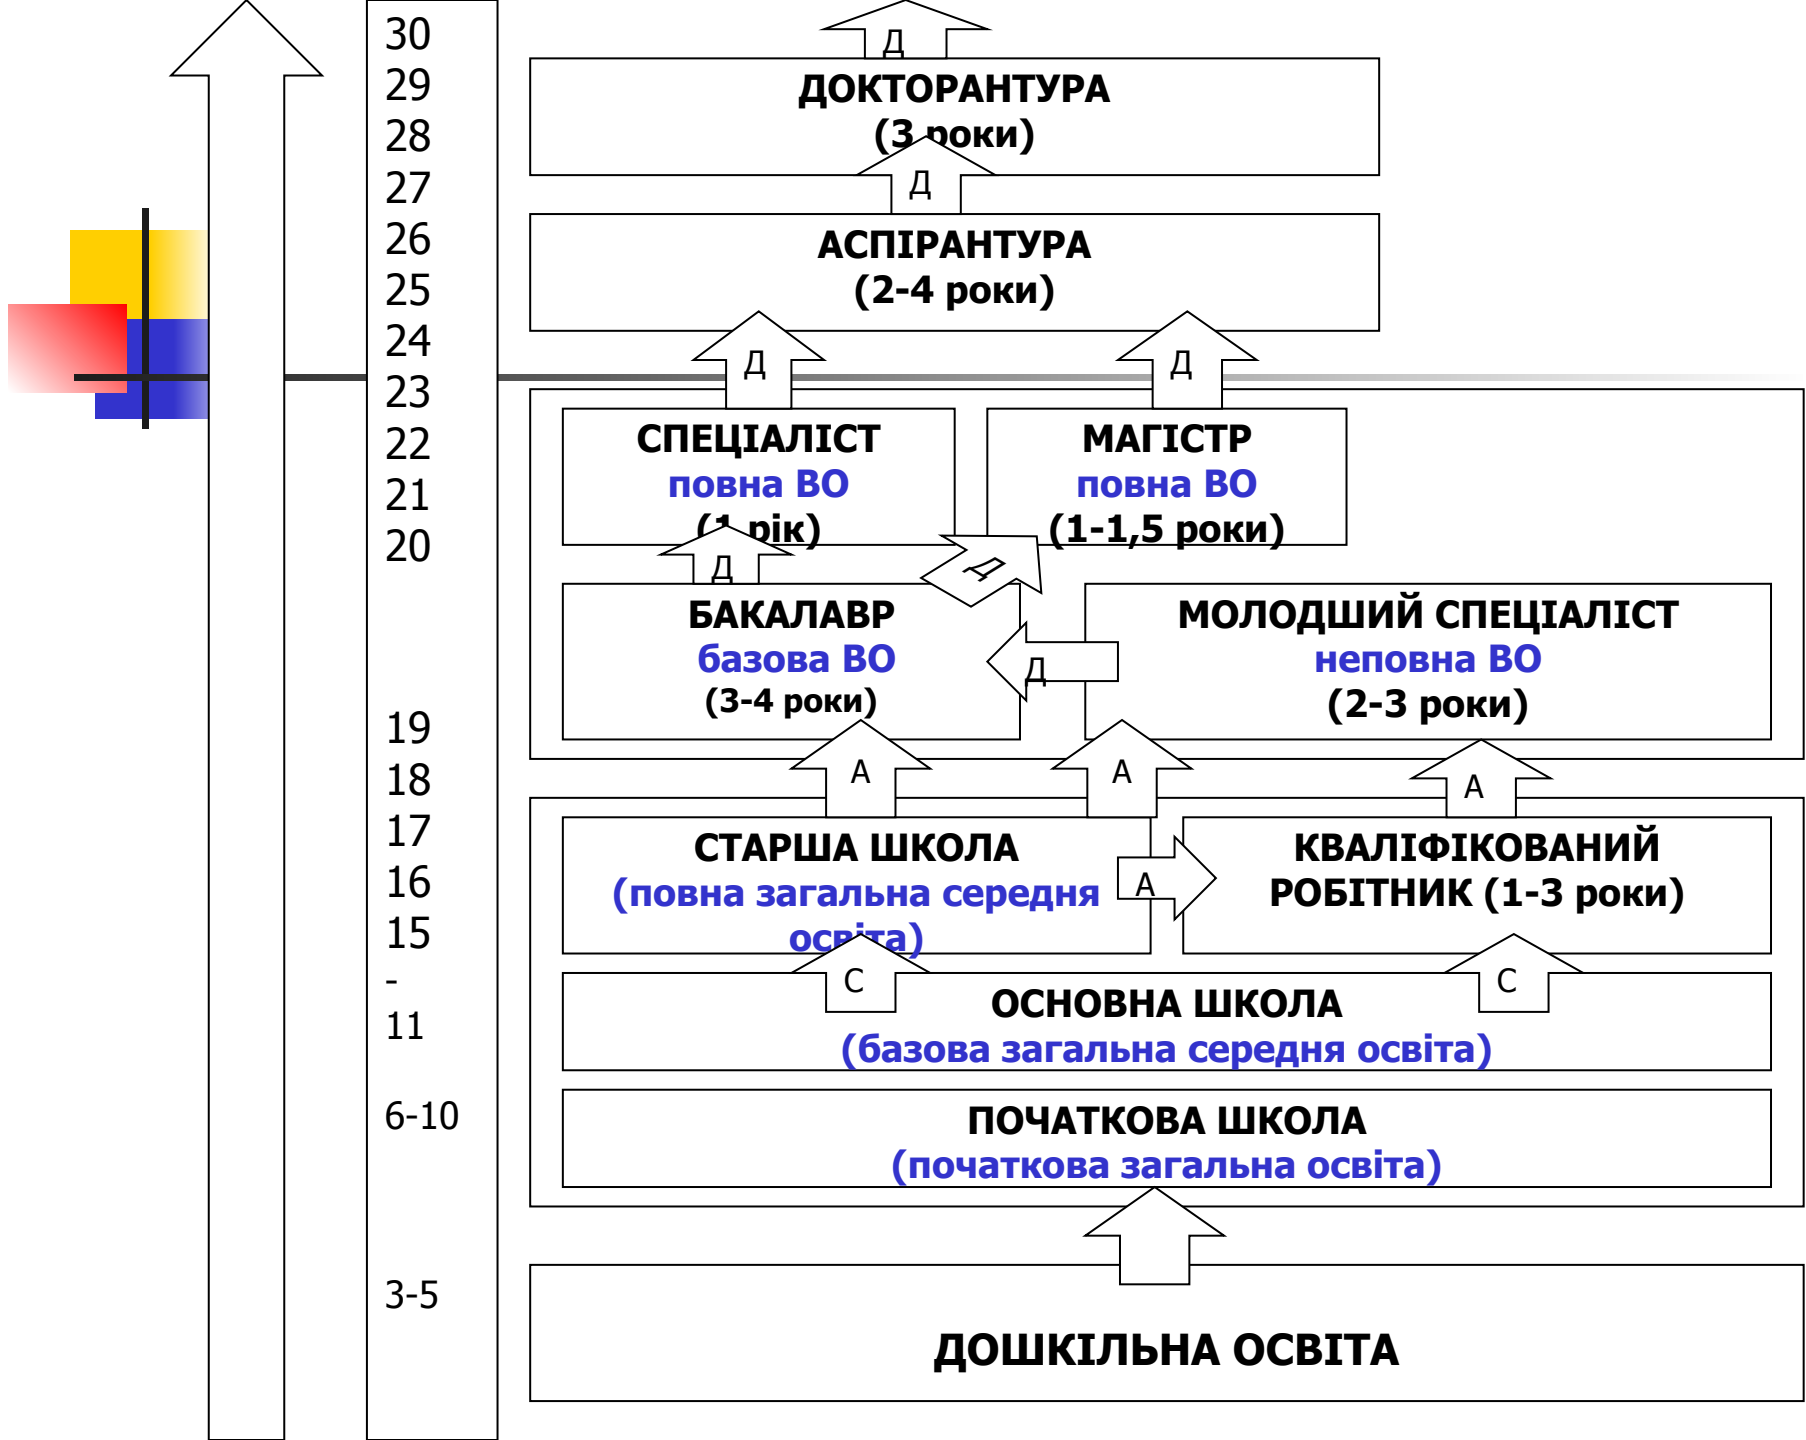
30
29
28
27
26
25
24
23
22
21
20
19
18
17
16
15
-
11
6-10
3-5

Д

ДОКТОРАНТУРА
(3 роки)

Д

АСПІРАНТУРА
(2-4 роки)

Д

Д

СПЕЦІАЛІСТ
повна ВО
(1 рік)

МАГІСТР
повна ВО
(1-1,5 роки)

Д

Д

БАКАЛАВР
базова ВО
(3-4 роки)

Д

МОЛОДШИЙ СПЕЦІАЛІСТ
неповна ВО
(2-3 роки)

А

А

А

СТАРША ШКОЛА
(повна загальна середня освіта)

А

КВАЛІФІКОВАНИЙ РОБІТНИК (1-3 роки)

С

С

ОСНОВНА ШКОЛА
(базова загальна середня освіта)

ПОЧАТКОВА ШКОЛА
(початкова загальна освіта)

ДОШКІЛЬНА ОСВІТА